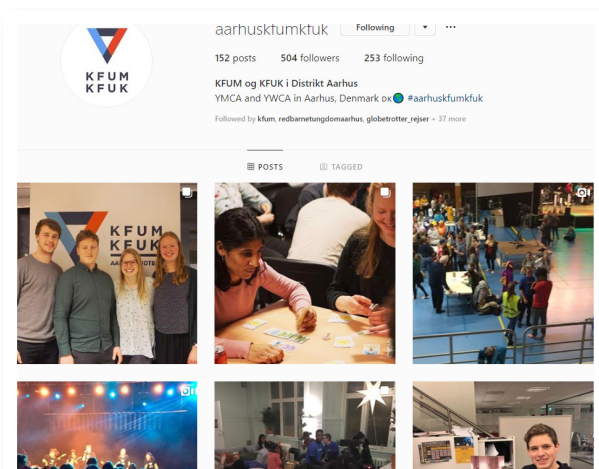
KFUM KFUK

aarhuskfumkfuk Following

152 posts 504 followers 253 following

KFUM og KFUK i Distrikt Aarhus
YMCA and YWCA in Aarhus, Denmark DK🌍 #aarhuskfumkfuk

Followed by kfum, redbarnetungdomaarhus, globetrotter_rejser + 37 more

POSTS TAGGED

KFUM KFUK AARHUS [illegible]